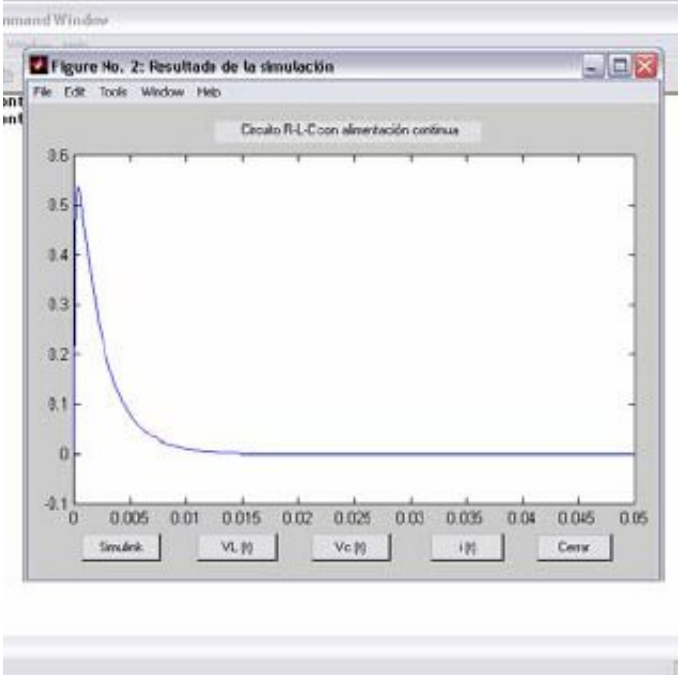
mmand Window

ent
ent

Figure No. 2: Resultado de la simulación

File Edit Tools Window Help

Circuito R-L-C con alimentación continua

0.6
0.5
0.4
0.3
0.2
0.1
0
-0.1

0 0.005 0.01 0.015 0.02 0.025 0.03 0.035 0.04 0.045 0.05

Simulink VL (t) Vc (t) i (t) Cerrar